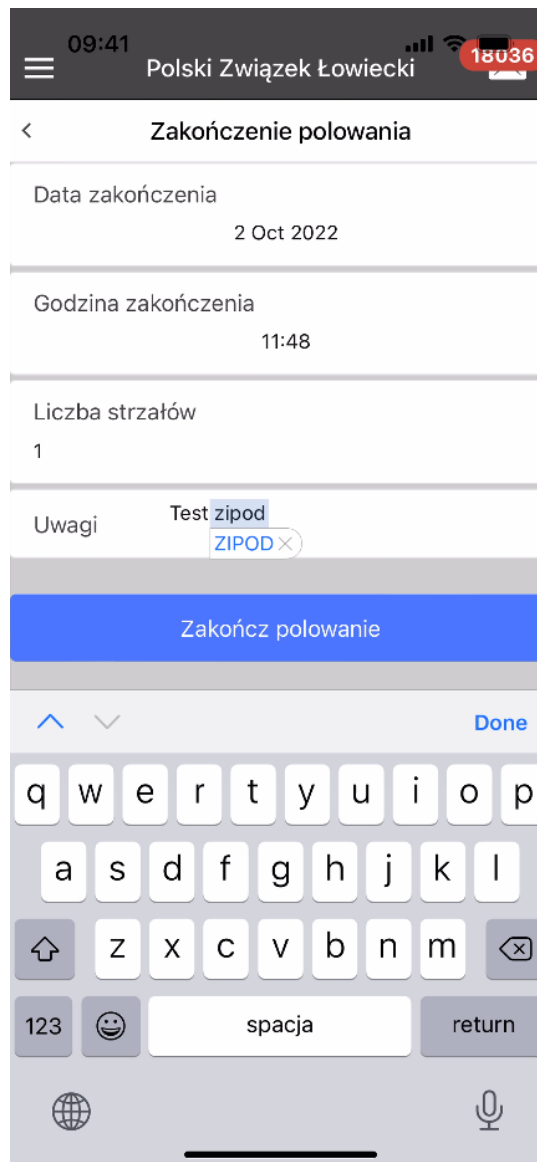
09:41
Polski Związek Łowiecki
18036

<
Zakończenie polowania

Data zakończenia
2 Oct 2022

Godzina zakończenia
11:48

Liczba strzałów
1

Uwagi
Test zipod
ZIPOD

Zakończ polowanie

Done

q w e r t y u i o p
a s d f g h j k l
z x c v b n m
123
spacja
return